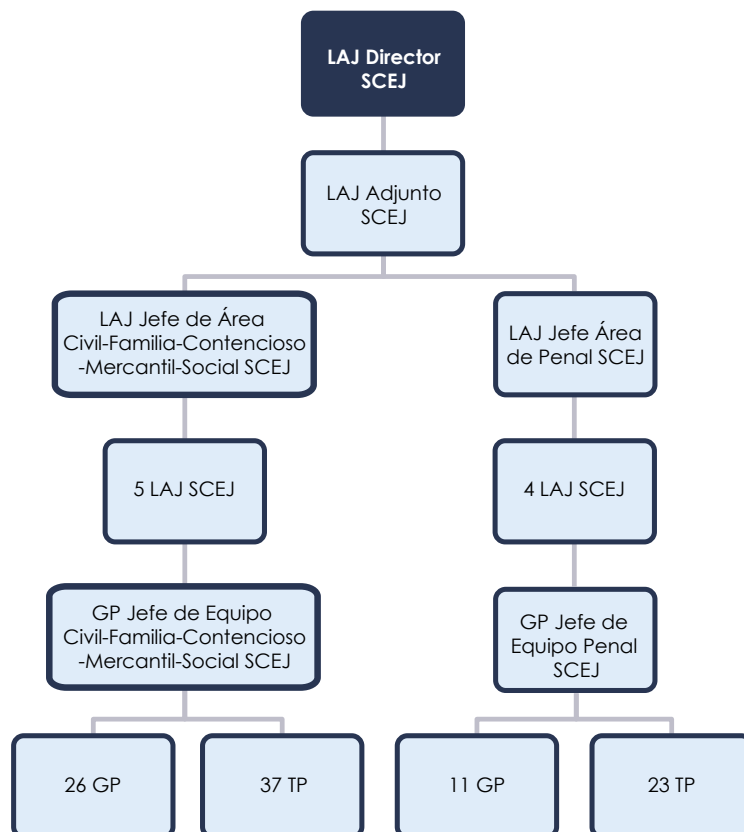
LAJ Director SCEJ

LAJ Adjunto SCEJ

LAJ Jefe de Área Civil-Familia-Contencioso-Mercantil-Social SCEJ

LAJ Jefe Área de Penal SCEJ

5 LAJ SCEJ

4 LAJ SCEJ

GP Jefe de Equipo Civil-Familia-Contencioso-Mercantil-Social SCEJ

GP Jefe de Equipo Penal SCEJ

26 GP

37 TP

11 GP

23 TP